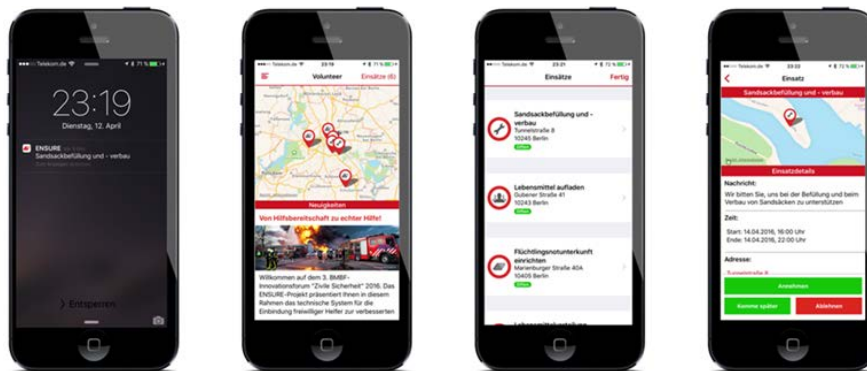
Telekom.de 71 %

23:19

Dienstag, 12. April

ENSURE
Sandsackbefüllung und - verbau
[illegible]

Entsperren

Telekom.de 23:19 71 %

Volunteer

Einsätze (6)

Neuigkeiten

Von Hilfsbereitschaft zu echter Hilfe!

Willkommen auf dem 3. BMBF-Innovationsforum "Zivile Sicherheit" 2016. Das ENSURE-Projekt präsentiert Ihnen in diesem Rahmen das technische System für die Einbindung freiwilliger Helfer zur verbesserten

Telekom.de 23:21 72 %

Einsätze

Fertig

Sandsackbefüllung und - verbau
Tunnelstraße 8
10245 Berlin
Offen

Lebensmittel aufladen
Gubener Straße 41
10243 Berlin
Offen

Flüchtlingsnotunterkunft einrichten
Marienburger Straße 40A
10405 Berlin
Offen

Telekom.de 23:20 71 %

Einsatz

Sandsackbefüllung und - verbau

Einsatzdetails

Nachricht:
Wir bitten Sie, uns bei der Befüllung und beim Verbau von Sandsäcken zu unterstützen

Zeit:
Start: 14.04.2016, 16:00 Uhr
Ende: 14.04.2016, 22:00 Uhr

Adresse:

Annehmen

Komme später

Ablehnen